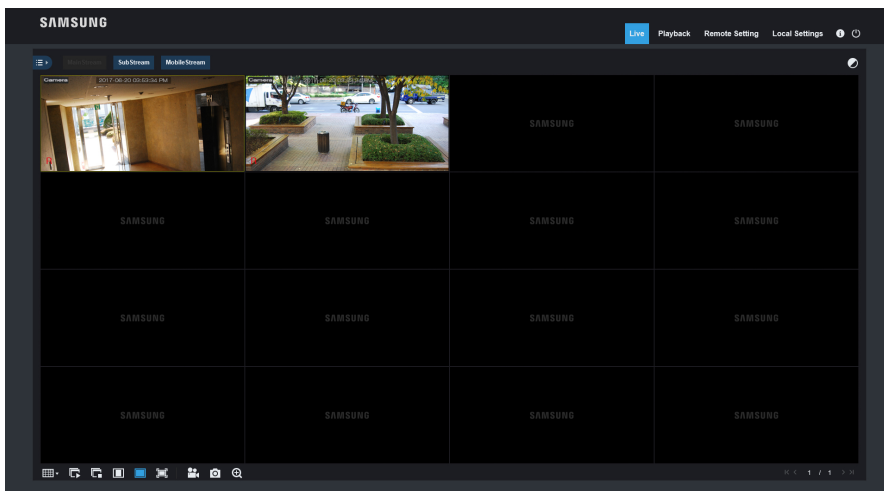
SAMSUNG

Live Playback Remote Setting Local Settings

MainStream SubStream MobileStream

Camera 2017-06-20 03:53:34 PM

Camera

SAMSUNG SAMSUNG

SAMSUNG SAMSUNG SAMSUNG SAMSUNG

SAMSUNG SAMSUNG SAMSUNG SAMSUNG

SAMSUNG SAMSUNG SAMSUNG SAMSUNG

1 / 1